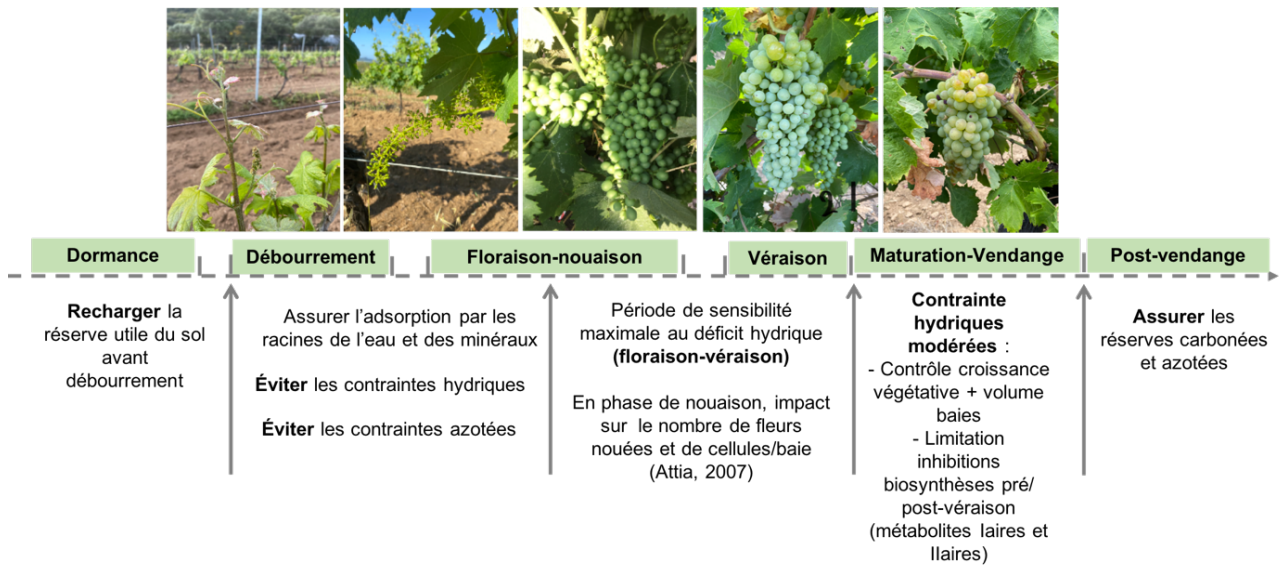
Dormance

Débourrement

Floraison-nouaison

Véraison

Maturation-Vendange

Post-vendange

**Recharger** la réserve utile du sol avant débourrement

Assurer l'adsorption par les racines de l'eau et des minéraux

**Éviter** les contraintes hydriques

**Éviter** les contraintes azotées

Période de sensibilité maximale au déficit hydrique **(floraison-véraison)**

En phase de nouaison, impact sur le nombre de fleurs nouées et de cellules/baie (Attia, 2007)

**Contrainte hydriques modérées** :
- Contrôle croissance végétative + volume baies
- Limitation inhibitions biosynthèses pré/ post-véraison (métabolites Iaires et IIaires)

**Assurer** les réserves carbonées et azotées